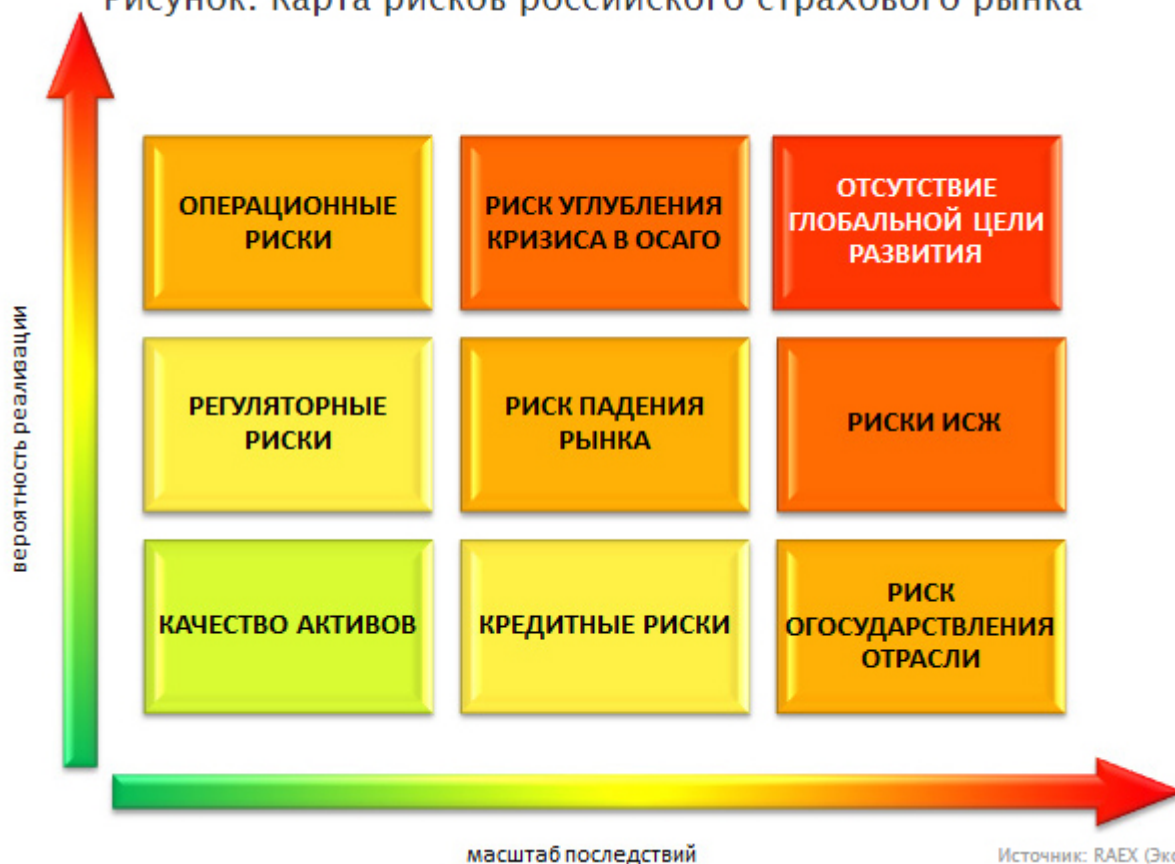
Рисунок: Карта рисков российского страхового рынка

вероятность реализации

ОПЕРАЦИОННЫЕ РИСКИ

РИСК УГЛУБЛЕНИЯ КРИЗИСА В ОСАГО

ОТСУТСТВИЕ ГЛОБАЛЬНОЙ ЦЕЛИ РАЗВИТИЯ

РЕГУЛЯТОРНЫЕ РИСКИ

РИСК ПАДЕНИЯ РЫНКА

РИСКИ ИСЖ

КАЧЕСТВО АКТИВОВ

КРЕДИТНЫЕ РИСКИ

РИСК ОГОСУДАРСТВЛЕНИЯ ОТРАСЛИ

масштаб последствий

Источник: RAEX (Эк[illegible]